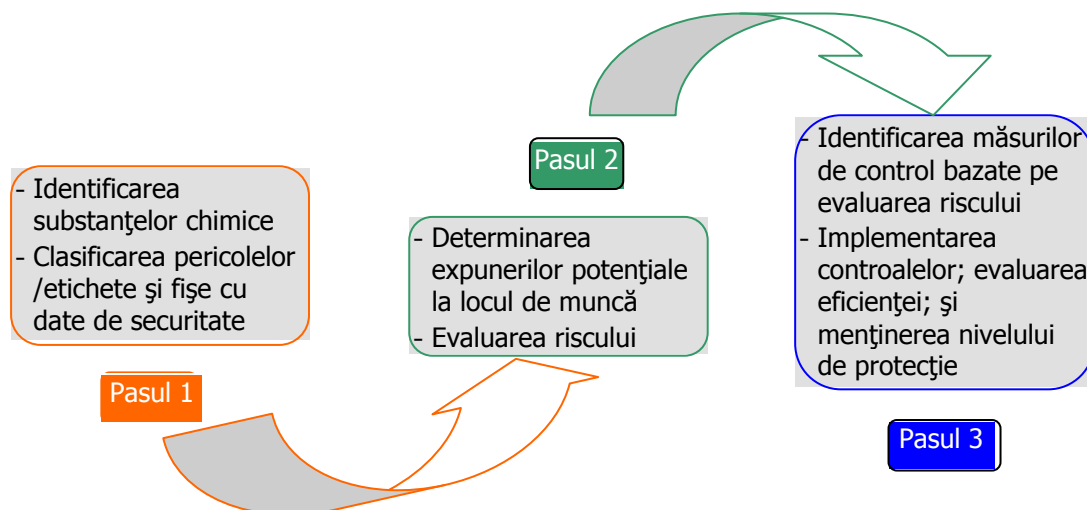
- Identificarea substanţelor chimice
- Clasificarea pericolelor /etichete şi fişe cu date de securitate

Pasul 1

Pasul 2

- Determinarea expunerilor potenţiale la locul de muncă
- Evaluarea riscului

- Identificarea măsurilor de control bazate pe evaluarea riscului
- Implementarea controalelor; evaluarea eficienţei; şi menţinerea nivelului de protecţie

Pasul 3